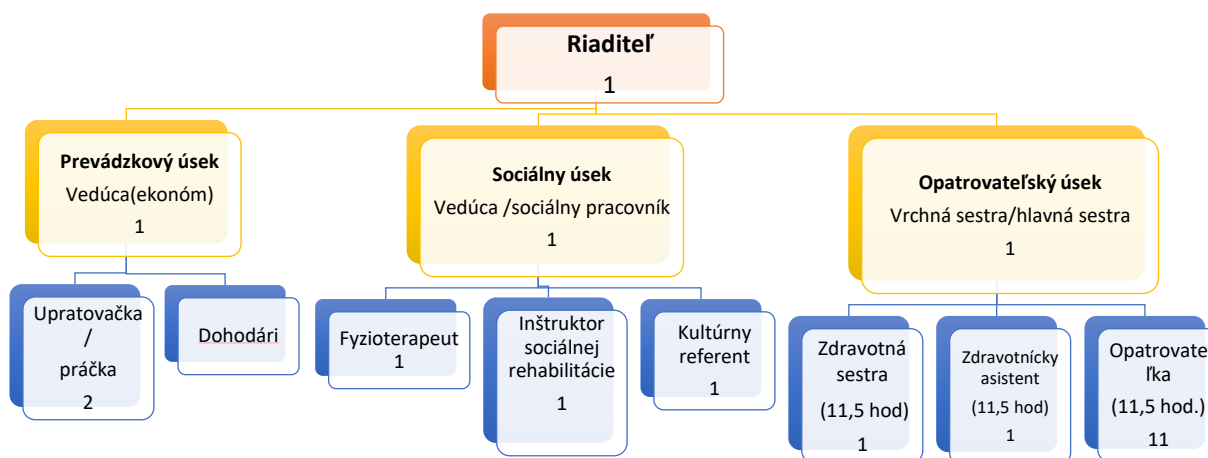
Riaditeľ
1

Prevádzkový úsek
Vedúca(ekonóm)
1

Sociálny úsek
Vedúca /sociálny pracovník
1

Opatrovateľský úsek
Vrchná sestra/hlavná sestra
1

Upratovačka / práčka
2

Dohodári

Fyzioterapeut
1

Inštruktor sociálnej rehabilitácie
1

Kultúrny referent
1

Zdravotná sestra
(11,5 hod)
1

Zdravotnícky asistent
(11,5 hod)
1

Opatrovateľka
(11,5 hod.)
11